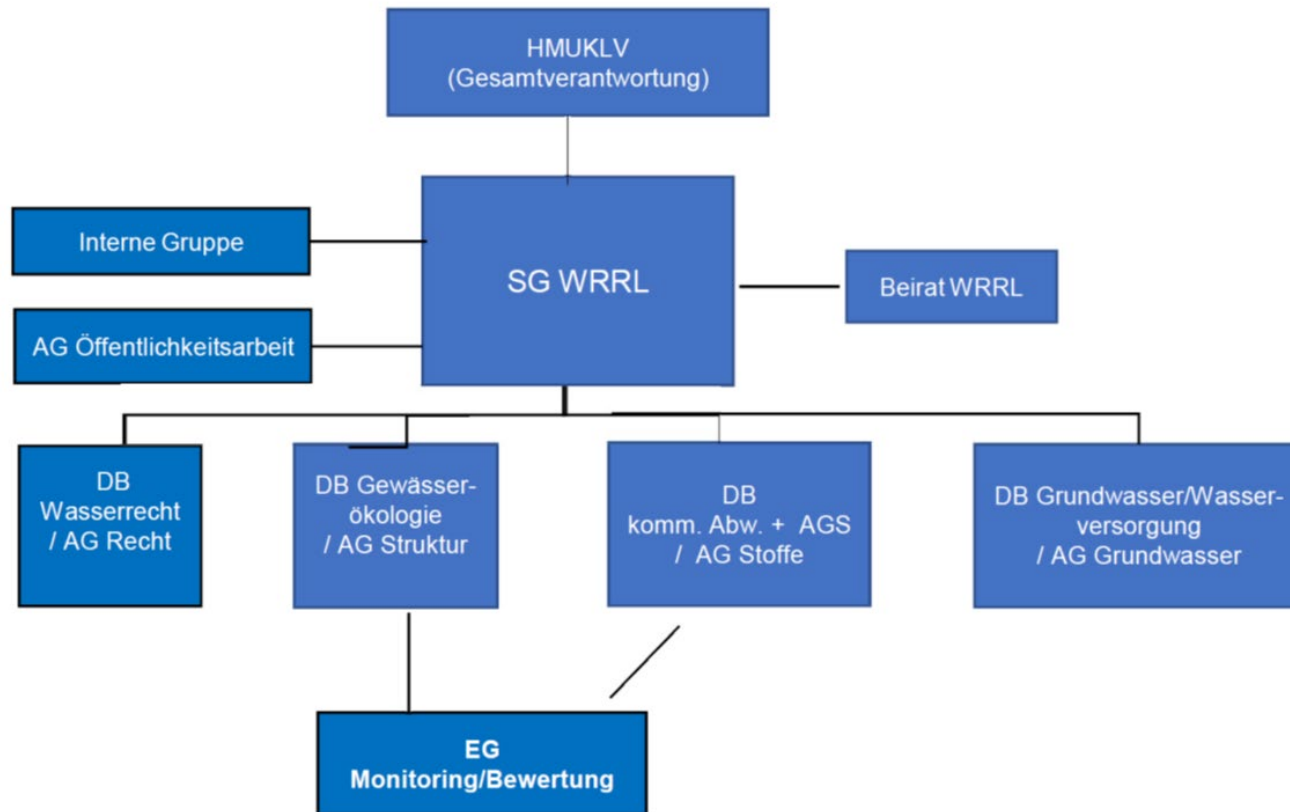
HMUKLV
(Gesamtverantwortung)

Interne Gruppe

AG Öffentlichkeitsarbeit

SG WRRL

Beirat WRRL

DB
Wasserrecht
/ AG Recht

DB Gewässerökologie
/ AG Struktur

DB
komm. Abw. + AGS
/ AG Stoffe

DB Grundwasser/Wasserversorgung
/ AG Grundwasser

EG
Monitoring/Bewertung